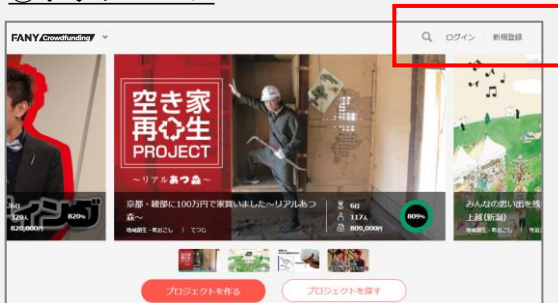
FANY Crowdfunding

ログイン　新規登録

空き家再生PROJECT
～リアルあつ森～

京都・綾部に100万円で家買いました～リアルあつ森～
地域創生・町おこし　てつな

60
117人
809,000円
80%

イシング
329人
820,000円

みんなの思い出を残
上越(新潟)
地域創生・町おこし

プロジェクトを作る　プロジェクトを探す